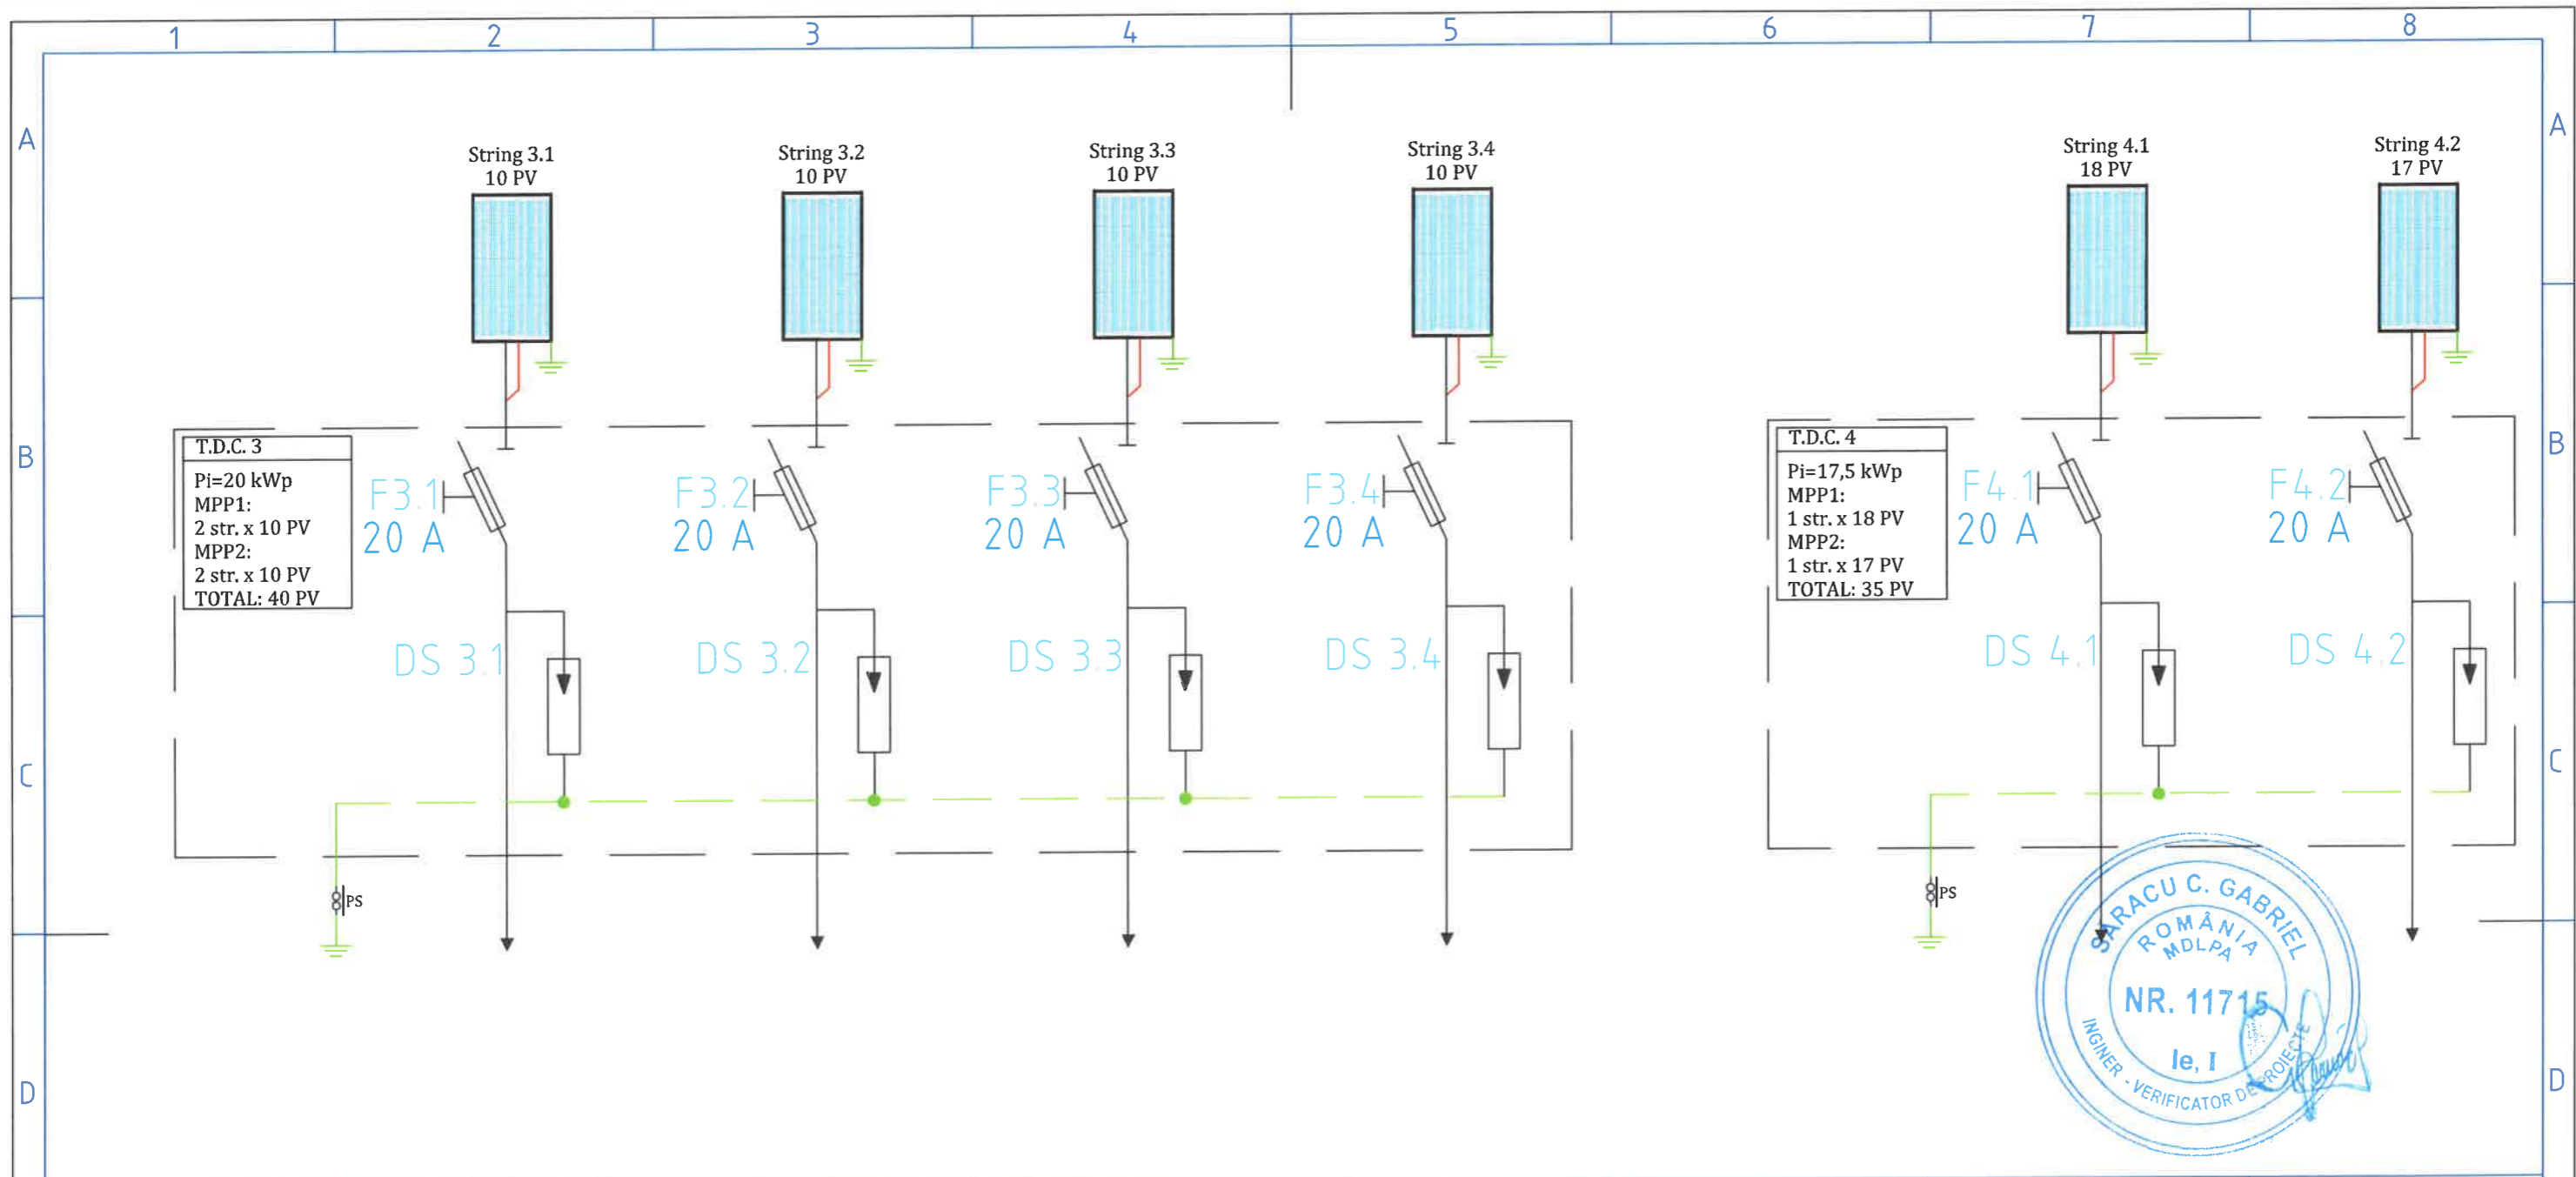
1 2 3 4 5 6 7 8

A

String 3.1
10 PV

String 3.2
10 PV

String 3.3
10 PV

String 3.4
10 PV

String 4.1
18 PV

String 4.2
17 PV

A

B

T.D.C. 3
Pi=20 kWp
MPP1:
2 str. x 10 PV
MPP2:
2 str. x 10 PV
TOTAL: 40 PV

F3.1
20 A

F3.2
20 A

F3.3
20 A

F3.4
20 A

T.D.C. 4
Pi=17,5 kWp
MPP1:
1 str. x 18 PV
MPP2:
1 str. x 17 PV
TOTAL: 35 PV

F4.1
20 A

F4.2
20 A

B

DS 3.1

DS 3.2

DS 3.3

DS 3.4

DS 4.1

DS 4.2

C

C

PS

PS

SARACU C. GABRIEL
ROMÂNIA
MDLPA
NR. 11715
Ie, I
INGINER - VERIFICATOR DE PROIECTE

D

D